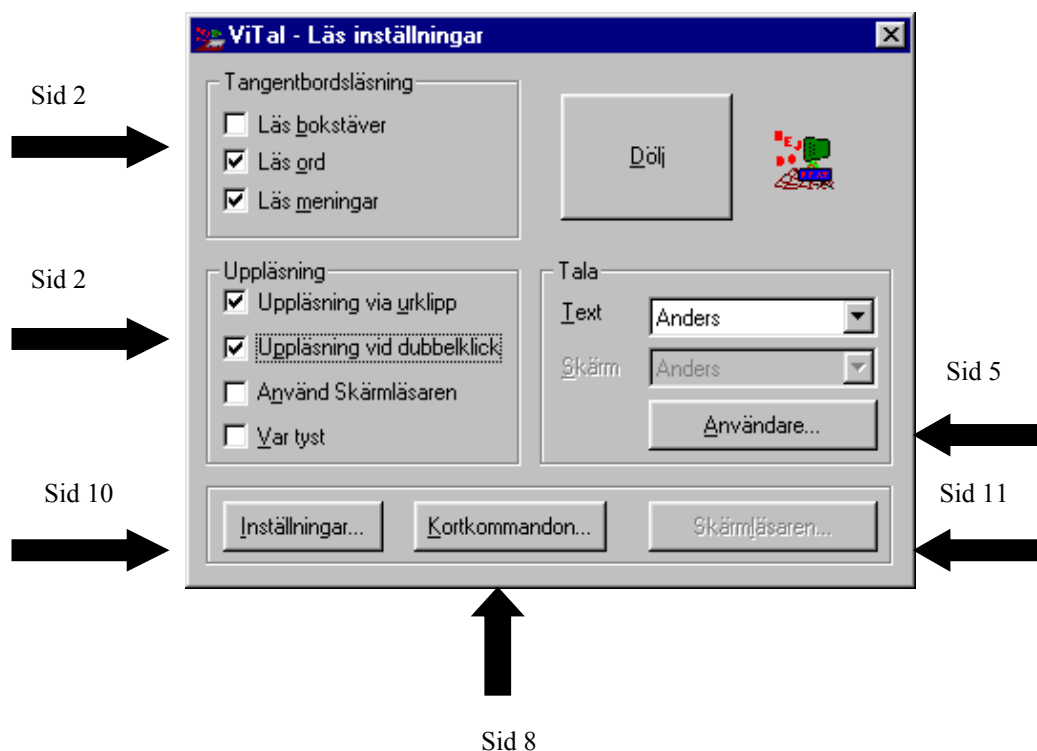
ViTal - Läs inställningar

Sid 2

Tangentbordsläsning
Läs bokstäver
Läs ord
Läs meningar

Dölj

Sid 2

Uppläsning
Uppläsning via urklipp
Uppläsning vid dubbelklick
Använd Skärmläsaren
Var tyst

Tala
Text Anders
Skärm Anders
Användare...

Sid 5

Sid 10

Sid 11

Inställningar... Kortkommandon... Skärmläsaren...

Sid 8